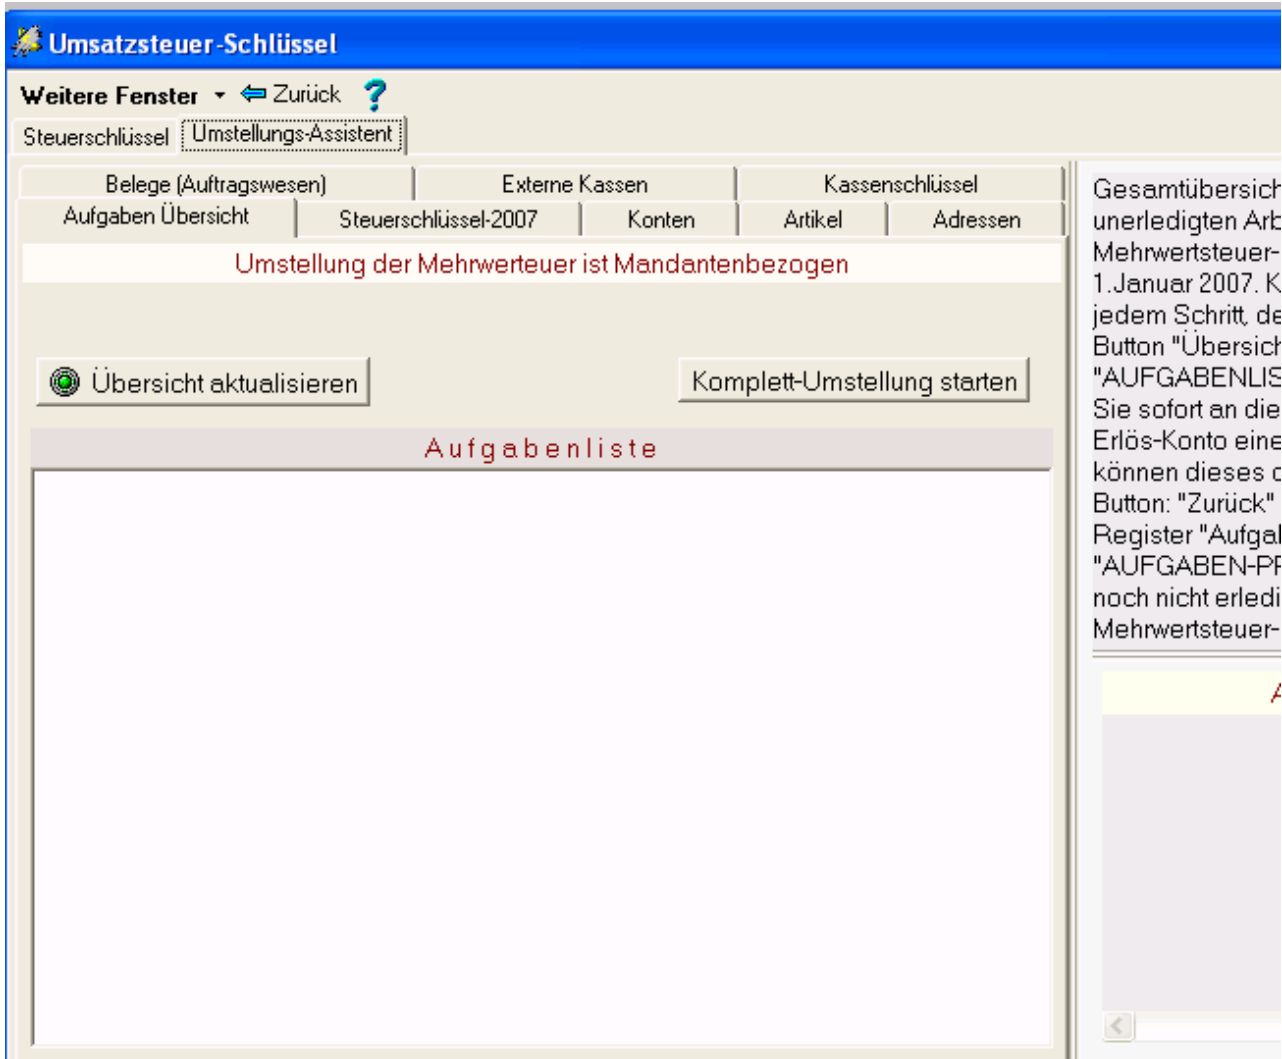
Umsatzsteuer-Schlüssel

Weitere Fenster ⇐ Zurück ?

Steuerschlüssel Umstellungs-Assistent

Belege (Auftragswesen) Externe Kassen Kassenschlüssel

Aufgaben Übersicht Steuerschlüssel-2007 Konten Artikel Adressen

Umstellung der Mehrwerteuer ist Mandantenbezogen

Übersicht aktualisieren

Komplett-Umstellung starten

Aufgabenliste

Gesamtübersich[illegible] unerledigten Arb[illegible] Mehrwertsteuer-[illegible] 1.Januar 2007. K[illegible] jedem Schritt, de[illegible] Button "Übersich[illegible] "AUFGABENLIS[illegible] Sie sofort an die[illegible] Erlös-Konto eine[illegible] können dieses d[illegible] Button: "Zurück" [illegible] Register "Aufga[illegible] "AUFGABEN-PF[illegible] noch nicht erledi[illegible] Mehrwertsteuer-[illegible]

A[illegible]